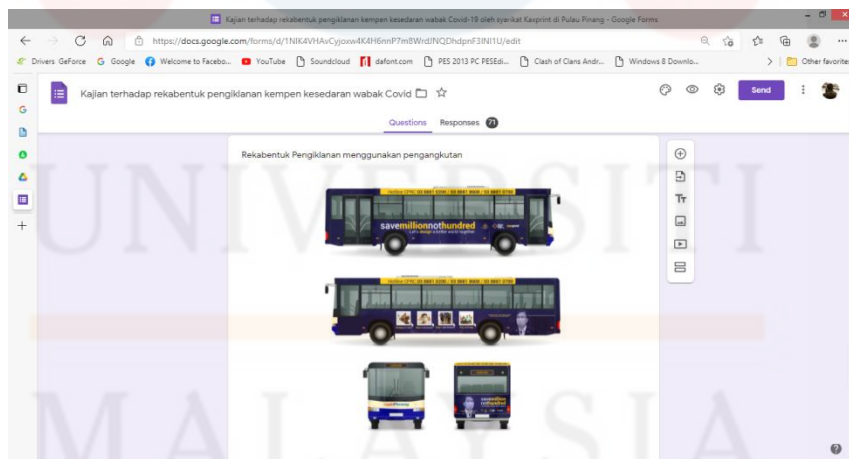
Kajian terhadap rekabentuk pengiklanan kempen kesedaran wabak Covid-19 oleh syarikat Kasprint di Pulau Pinang - Google Forms

https://docs.google.com/forms/d/1NIK4VHAvCyjoxw4K4H6nnP7m8WrdJNQDhdpnF3INI1U/edit

Drivers GeForce Google Welcome to Facebo... YouTube Soundcloud dafont.com PES 2013 PC PESEdi... Clash of Clans Andr... Windows 8 Downlo... Other favorite

Kajian terhadap rekabentuk pengiklanan kempen kesedaran wabak Covid

Send

Questions Responses 71

Rekabentuk Pengiklanan menggunakan pengangkutan

savemillionnothundred

savemillionnothundred

UNIVERSITI MALAYSIA